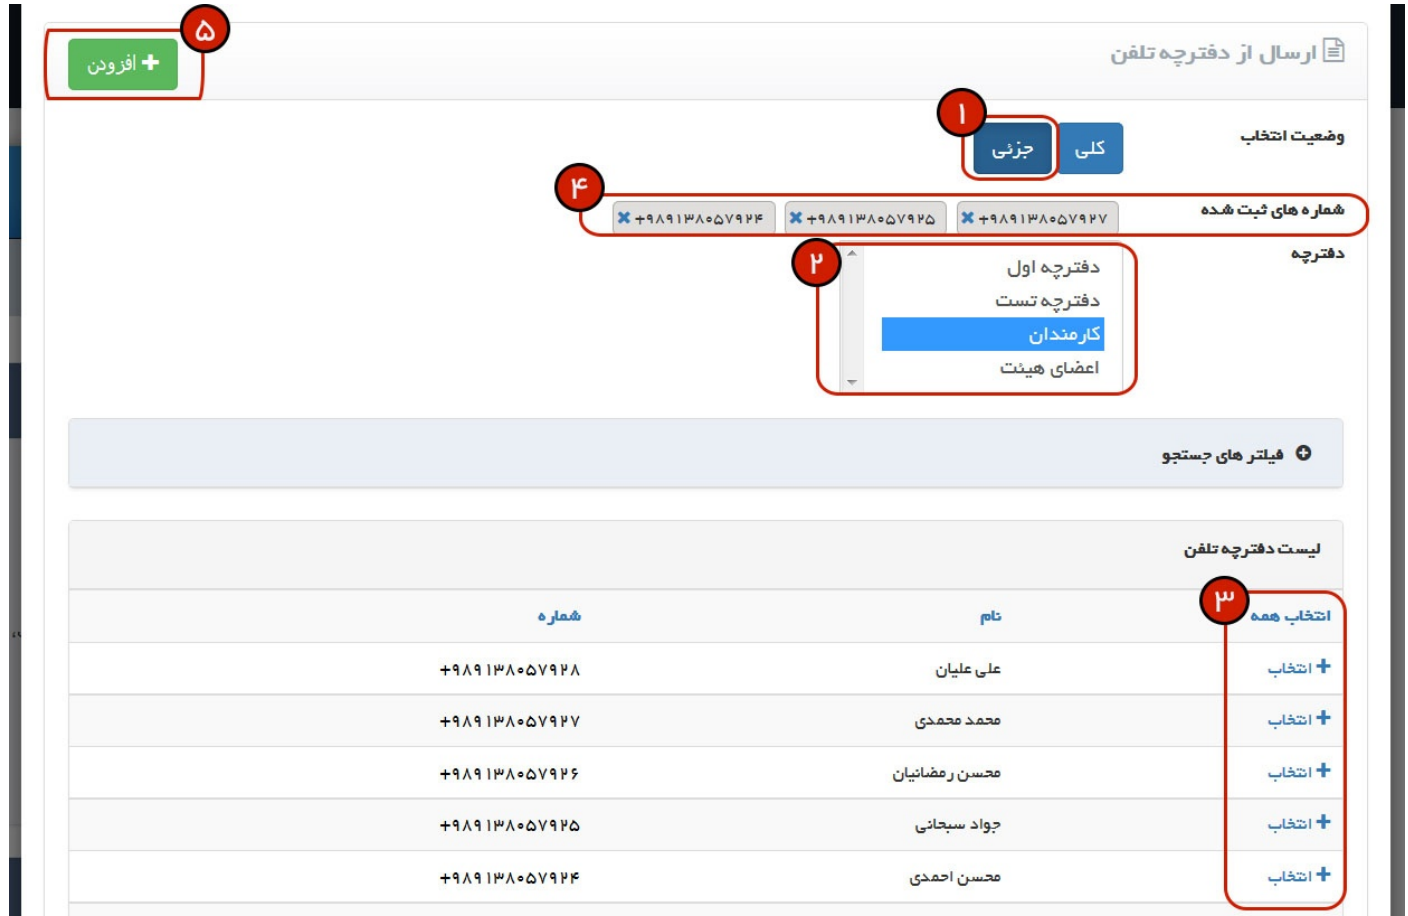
ارسال از دفترچه تلفن

۵
+ افزودن

وضعیت انتخاب
کلی
جزئی
۱

شماره های ثبت شده
۴
+۹۸۹۱۳۸۰۵۷۹۲۷ ✖
+۹۸۹۱۳۸۰۵۷۹۲۵ ✖
+۹۸۹۱۳۸۰۵۷۹۲۴ ✖

دفترچه
۲
دفترچه اول
دفترچه تست
کارمندان
اعضای هیئت

فیلتر های جستجو

لیست دفترچه تلفن

| انتخاب همه ۳ | نام | شماره |
|---|---|---|
| + انتخاب | علی علیان | +۹۸۹۱۳۸۰۵۷۹۲۸ |
| + انتخاب | محمد محمدی | +۹۸۹۱۳۸۰۵۷۹۲۷ |
| + انتخاب | محسن رمضانیان | +۹۸۹۱۳۸۰۵۷۹۲۶ |
| + انتخاب | جواد سبحانی | +۹۸۹۱۳۸۰۵۷۹۲۵ |
| + انتخاب | محسن احمدی | +۹۸۹۱۳۸۰۵۷۹۲۴ |